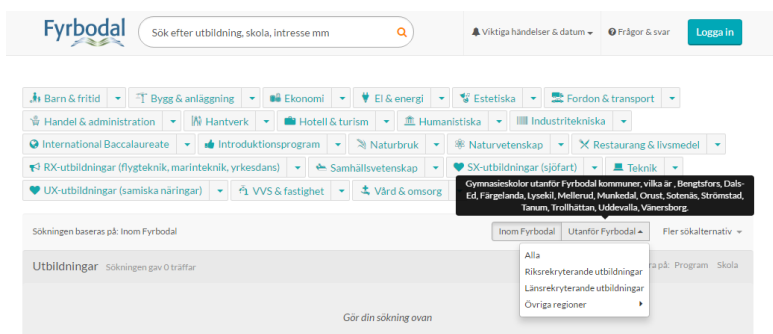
Fyrbodal

Sök efter utbildning, skola, intresse mm

Viktiga händelser & datum

Frågor & svar

Logga in

Barn & fritid | Bygg & anläggning | Ekonomi | El & energi | Estetiska | Fordon & transport | Handel & administration | Hantverk | Hotell & turism | Humanistiska | Industritekniska | International Baccalaureate | Introduktionsprogram | Naturbruk | Naturvetenskap | Restaurang & livsmedel | RX-utbildningar (flygteknik, marinteknik, yrkesdans) | Samhällsvetenskap | SX-utbildningar (sjöfart) | Teknik | UX-utbildningar (samiska näringar) | VVS & fastighet | Vård & omsorg

Gymnasieskolor utanför Fyrbodal kommuner, vilka är , Bengtsfors, Dals-Ed, Färgelanda, Lysekil, Mellerud, Munkedal, Orust, Sotenäs, Strömstad, Tanum, Trollhättan, Uddevalla, Vänersborg.

Sökningen baseras på: Inom Fyrbodal

Inom Fyrbodal | Utanför Fyrbodal

Fler sökalternativ

Utbildningar Sökningen gav 0 träffar

Alla
Riksrekryterande utbildningar
Länsrekryterande utbildningar
Övriga regioner

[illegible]ra på: Program Skola

Gör din sökning ovan